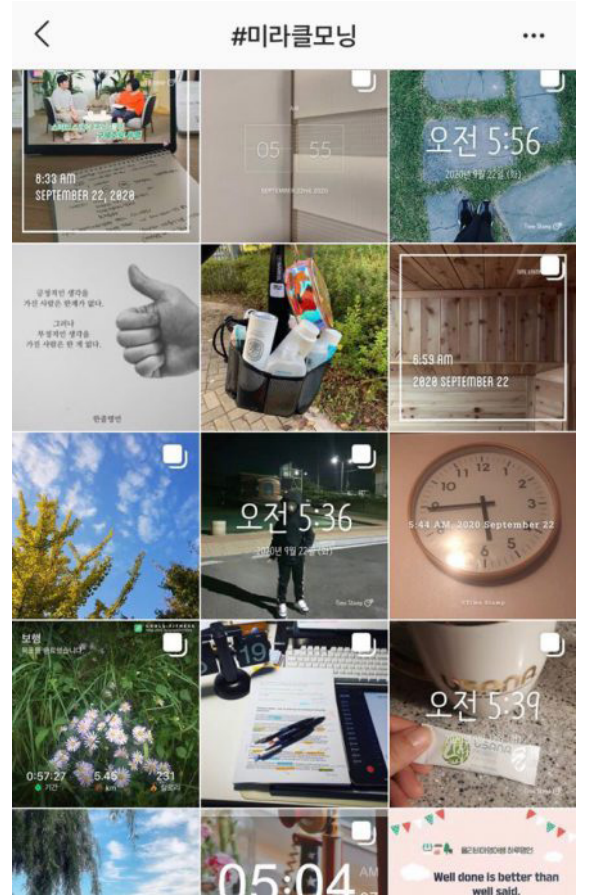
<

#미라클모닝

...

8:33 AM
SEPTEMBER 22, 2020

05 55

SEPTEMBER 22nd 2020

오전 5:56

2020년 9월 22일 (화)

Time Stamp

긍정적인 생각을
가진 사람은 한계가 없다.

그러나
부정적인 생각을
가진 사람은 한 게 없다.

한줄명언

6:59 AM
2020 SEPTEMBER 22

오전 5:36

2020년 9월 22일 (화)

Time Stamp

5:44 AM, 2020 September 22

12
1
2
3
4
5
6
7
8
9
10
11

Time Stamp

보행

0:57:27
기간
5.46
km
231
칼로리

오전 5:39

05:04

Well done is better than well said.